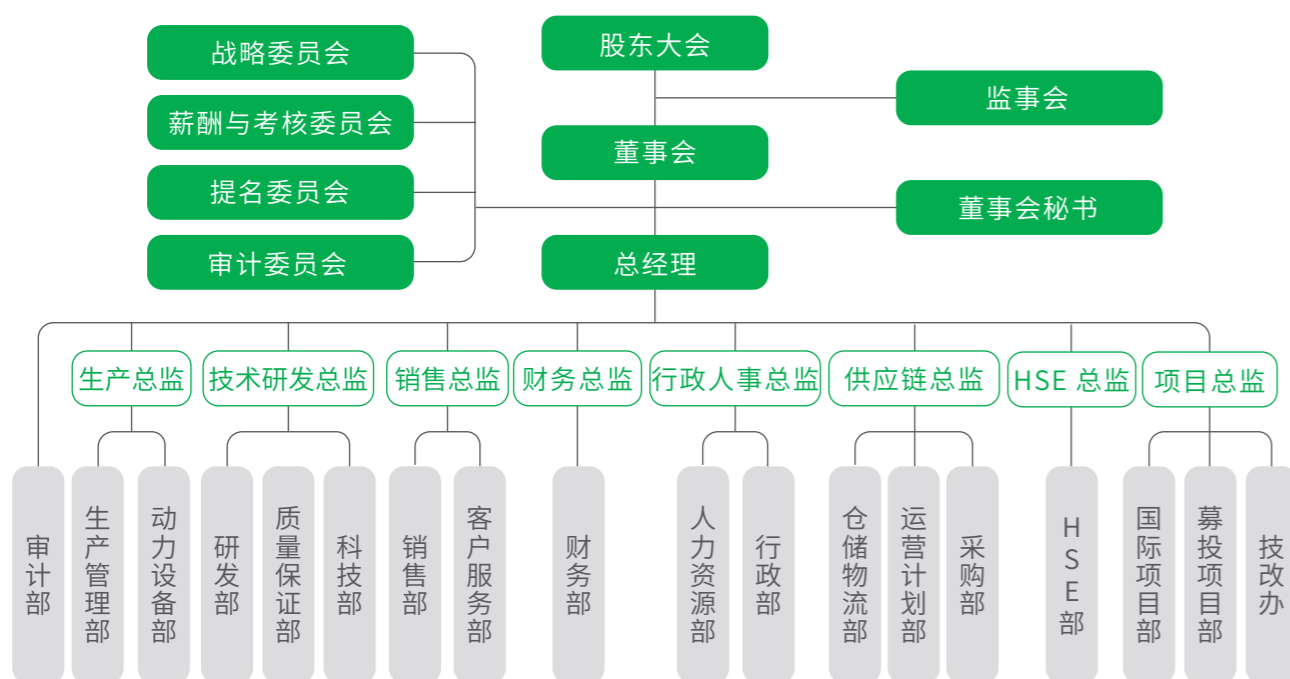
战略委员会
薪酬与考核委员会
提名委员会
审计委员会
股东大会
监事会
董事会
董事会秘书
总经理

生产总监
技术研发总监
销售总监
财务总监
行政人事总监
供应链总监
HSE 总监
项目总监

审计部
生产管理部
动力设备部
研发部
质量保证部
科技部
销售部
客户服务部
财务部
人力资源部
行政部
仓储物流部
运营计划部
采购部
HSE部
国际项目部
募投项目部
技改办